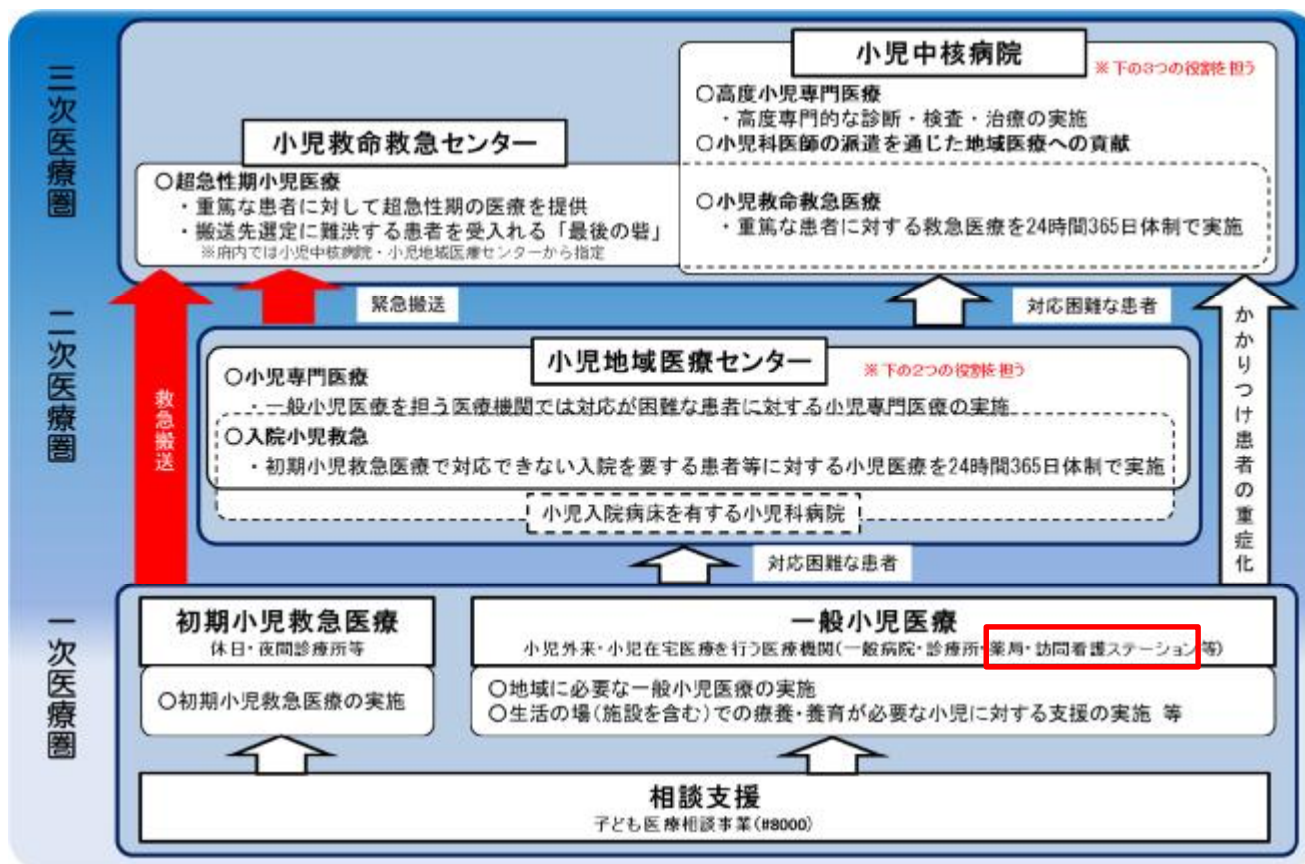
三次医療圏

小児中核病院
※下の3つの役割を担う
○高度小児専門医療
・高度専門的な診断・検査・治療の実施
○小児科医師の派遣を通じた地域医療への貢献
○小児救命救急医療
・重篤な患者に対する救急医療を24時間365日体制で実施

小児救命救急センター
○超急性期小児医療
・重篤な患者に対して超急性期の医療を提供
・搬送先選定に難渋する患者を受入れる「最後の砦」
※府内では小児中核病院・小児地域医療センターから指定

緊急搬送
対応困難な患者
救急搬送
かかりつけ患者の重症化

二次医療圏

小児地域医療センター
※下の2つの役割を担う
○小児専門医療
・一般小児医療を担う医療機関では対応が困難な患者に対する小児専門医療の実施
○入院小児救急
・初期小児救急医療で対応できない入院を要する患者等に対する小児医療を24時間365日体制で実施
小児入院病床を有する小児科病院

対応困難な患者

一次医療圏

初期小児救急医療
休日・夜間診療所等
○初期小児救急医療の実施

一般小児医療
小児外来・小児在宅医療を行う医療機関(一般病院・診療所・薬局・訪問看護ステーション等)
○地域に必要な一般小児医療の実施
○生活の場(施設を含む)での療養・養育が必要な小児に対する支援の実施 等

相談支援
子ども医療相談事業(#8000)